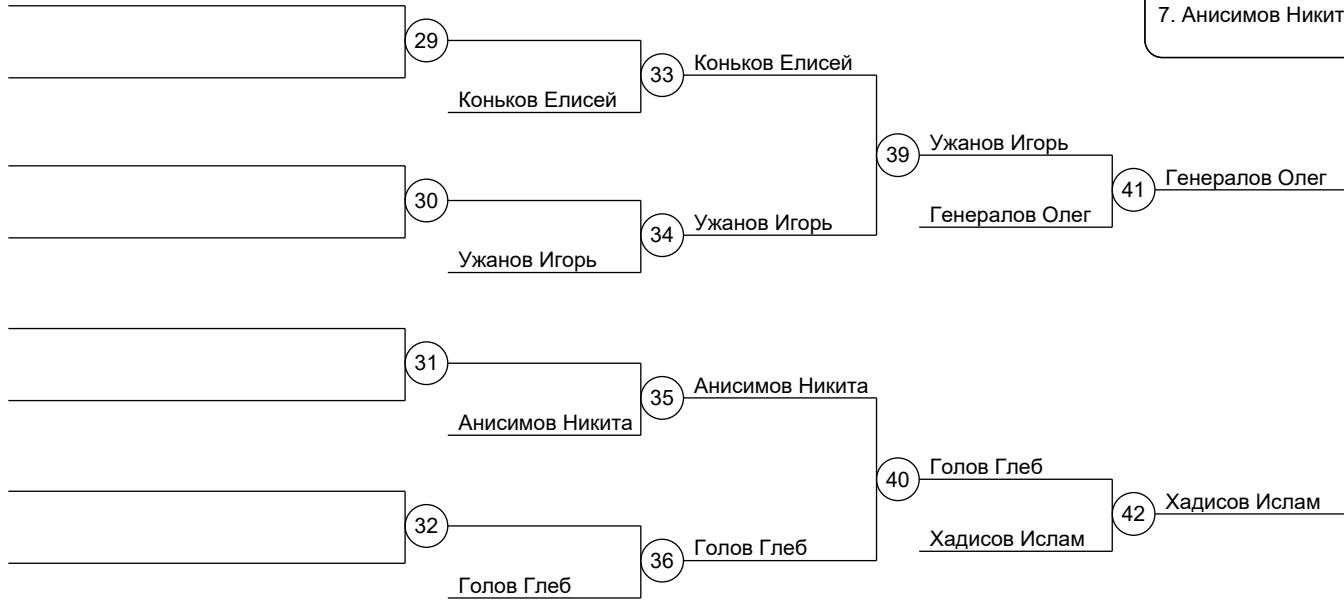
7. Анисимов Никит

29

33

Коньков Елисей

Коньков Елисей

39

Ужанов Игорь

41

Генералов Олег

Генералов Олег

30

34

Ужанов Игорь

Ужанов Игорь

31

35

Анисимов Никита

Анисимов Никита

40

Голов Глеб

42

Хадисов Ислам

Хадисов Ислам

32

36

Голов Глеб

Голов Глеб